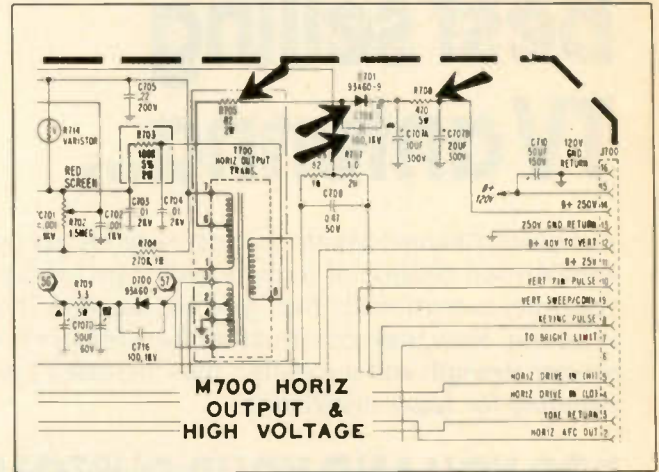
C705
22
200V

R714
VARISTOR

R703
100K
5%
2W

RED
SCREEN

R705
82
2W

T700
HORIZ OUTPUT
TRANS.

D701
93460-9

R700
470
5W

C702A
10UF
300V

C702B
20UF
300V

C710
50UF
150V

120V
GND
RETURN

J700

R707
1.0

82
1W

C708
0.47
50V

C701
.001
1KV

R702
1.5MEG

C702
.001
1KV

C703
.01
2KV

C704
.01
2KV

R704
270K 1W

R709
3.3
5W

D700
93460-9

C707B
50UF
60V

C716
100,1KV

B+
120V

B+ 250V 14
250V GND RETURN 13
B+ 40V TO VERT 12
B+ 25V 11
VERT FB PULSE 10
VERT SWEEP/CONV 9
KEYING PULSE 8
TO BRIGHT LIMIT 7
6
HORIZ DRIVE IN (HI) 5
HORIZ DRIVE IN (LO) 4
YOKE RETURN 3
HORIZ AFC OUT 2

M700 HORIZ
OUTPUT &
HIGH VOLTAGE